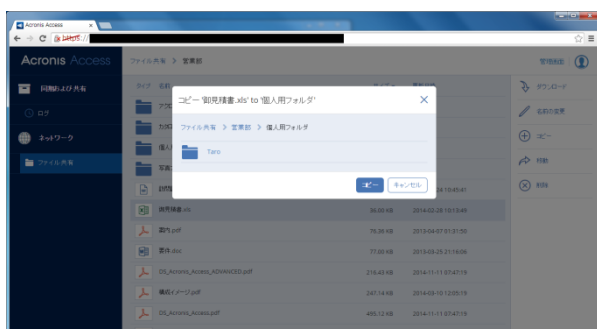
Acronis Access

https://

Acronis Access

ファイル共有 > 営業部

管理画面

同期および共有

ログ

ネットワーク

ファイル共有

タイプ

名前

サイズ

更新日

アフ

カタ

個人

写真

副知

2014-12-24 10:45:41

御見積書.xls

36.00 KB

2014-02-26 10:13:49

図面.pdf

76.98 KB

2013-04-07 21:31:56

要件.doc

77.00 KB

2013-03-25 21:16:06

DS_Acronis_Access_ADVANCED.pdf

216.83 KB

2014-11-11 07:47:19

構成イメージ.pdf

247.14 KB

2014-03-10 12:05:19

DS_Acronis_Access.pdf

495.12 KB

2014-11-11 07:47:19

ダウンロード

名前の変更

コピー

移動

削除

コピー '御見積書.xls' to '個人用フォルダ'

ファイル共有 > 営業部 > 個人用フォルダ

Taro

コピー

キャンセル